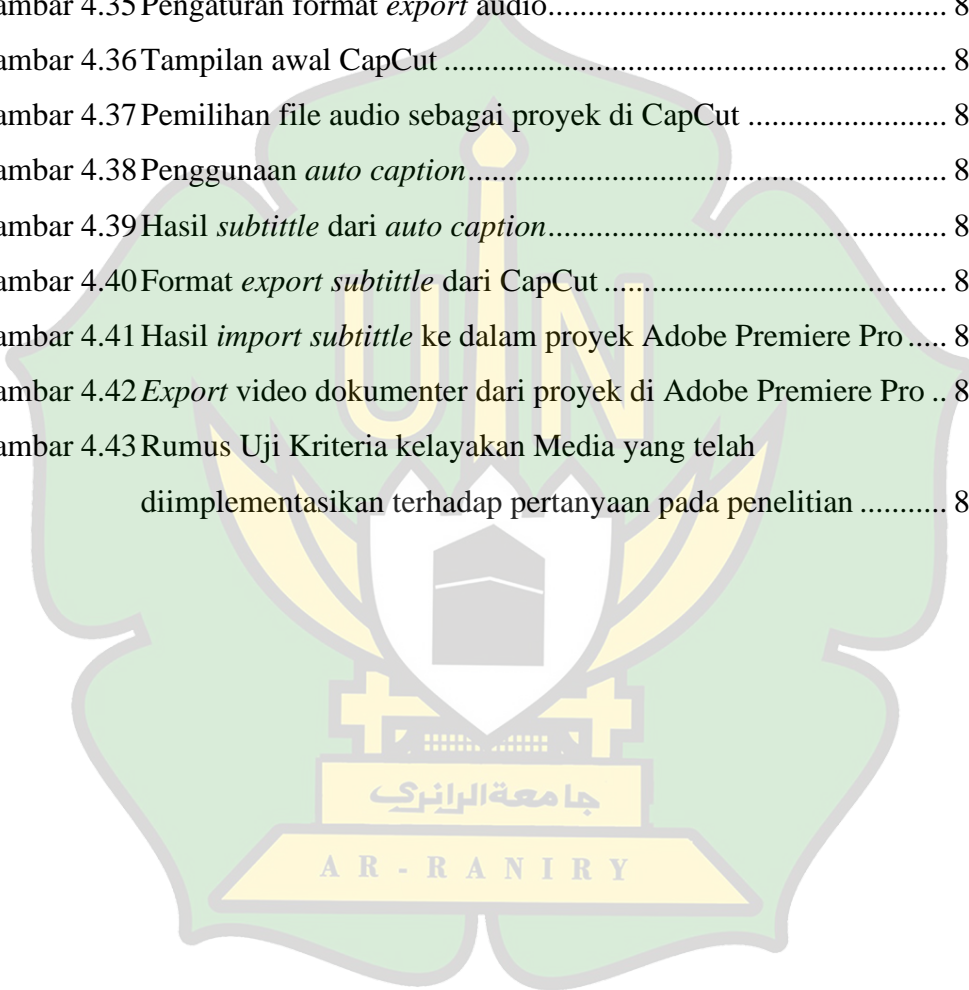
ambar 4.35 Pengaturan format *export* audio.......................................... 8
ambar 4.36 Tampilan awal CapCut .................................................... 8
ambar 4.37 Pemilihan file audio sebagai proyek di CapCut ......................... 8
ambar 4.38 Penggunaan *auto caption*............................................... 8
ambar 4.39 Hasil *subtittle* dari *auto caption*.................................... 8
ambar 4.40 Format *export subtittle* dari CapCut ................................... 8
ambar 4.41 Hasil *import subtittle* ke dalam proyek Adobe Premiere Pro ..... 8
ambar 4.42 *Export* video dokumenter dari proyek di Adobe Premiere Pro .. 8
ambar 4.43 Rumus Uji Kriteria kelayakan Media yang telah diimplementasikan terhadap pertanyaan pada penelitian ........... 8

جامعة الرانري

AR-RANIRY